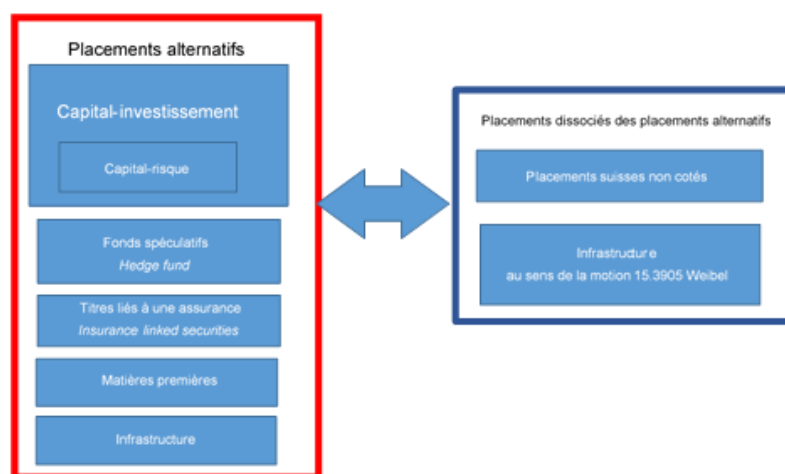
Placements alternatifs

Capital-investissement

Capital-risque

Fonds spéculatifs
*Hedge fund*

Titres liés à une assurance
*Insurance linked securities*

Matières premières

Infrastructure

Placements dissociés des placements alternatifs

Placements suisses non cotés

Infrastructure
au sens de la motion 15.3905 Weibel